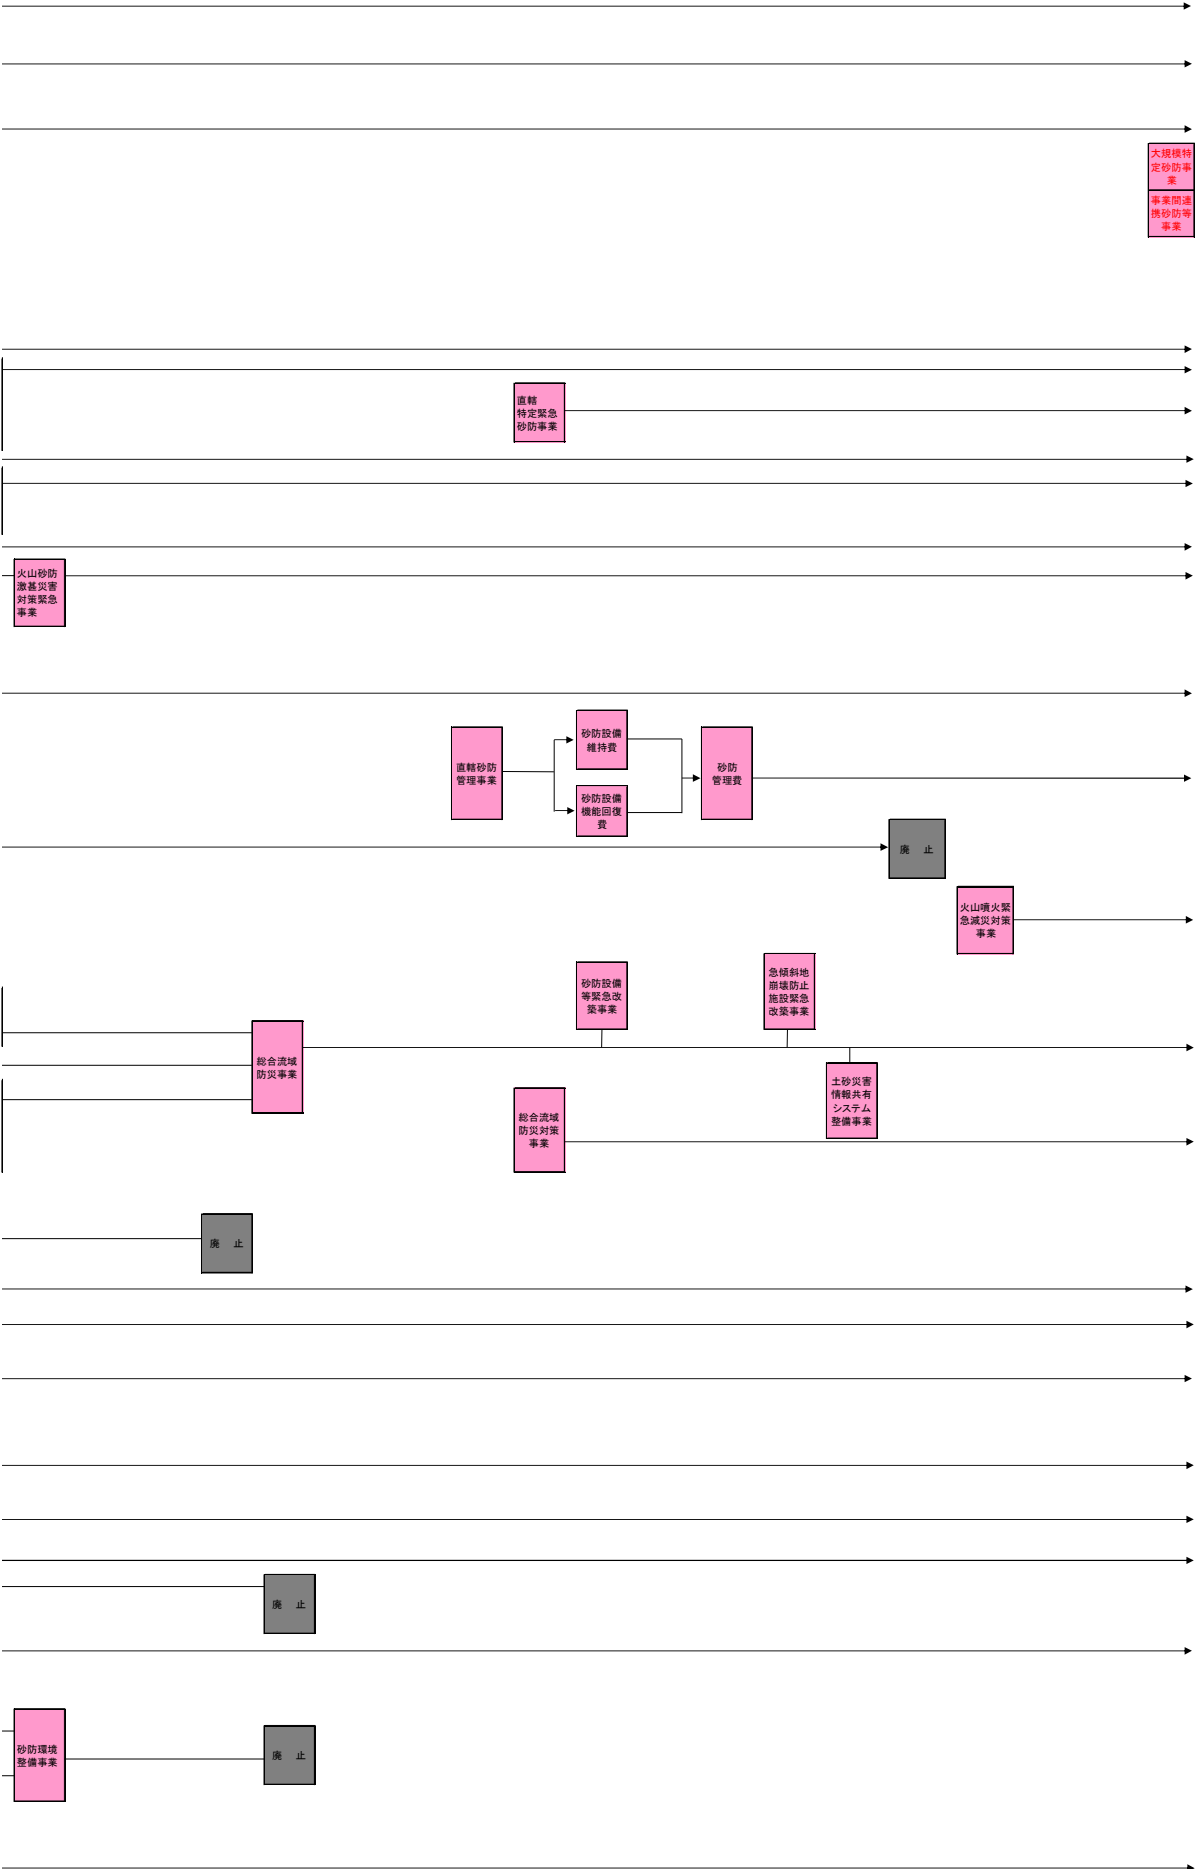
大規模特定砂防事業

事業間連携砂防等事業

直轄特定緊急砂防事業

火山砂防激甚災害対策緊急事業

直轄砂防管理事業

砂防設備維持費

砂防設備機能回復費

砂防管理費

廃　止

火山噴火緊急減災対策事業

砂防設備等緊急改築事業

急傾斜地崩壊防止施設緊急改築事業

総合流域防災事業

土砂災害情報共有システム整備事業

総合流域防災対策事業

廃　止

廃　止

砂防環境整備事業

廃　止